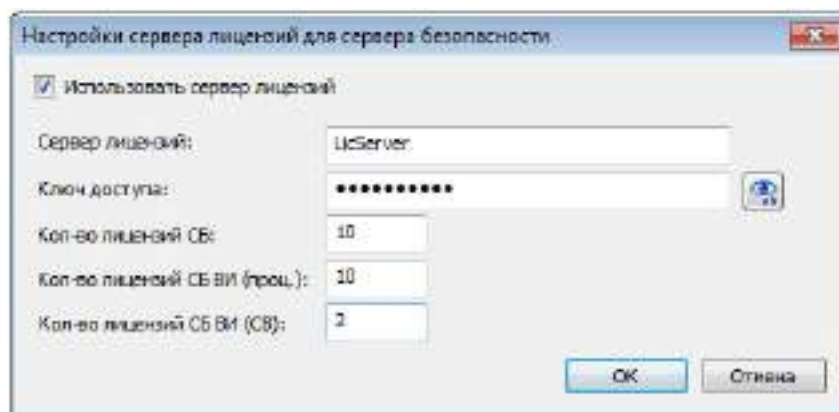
Настройки сервера лицензий для сервера безопасности

Использовать сервер лицензий

Сервер лицензий: LicServer

Ключ доступа: ••••••••••••

Кол-во лицензий СБ: 10

Кол-во лицензий СБ ВИ (проц.): 10

Кол-во лицензий СБ ВИ (СВ): 2

OK Отмена